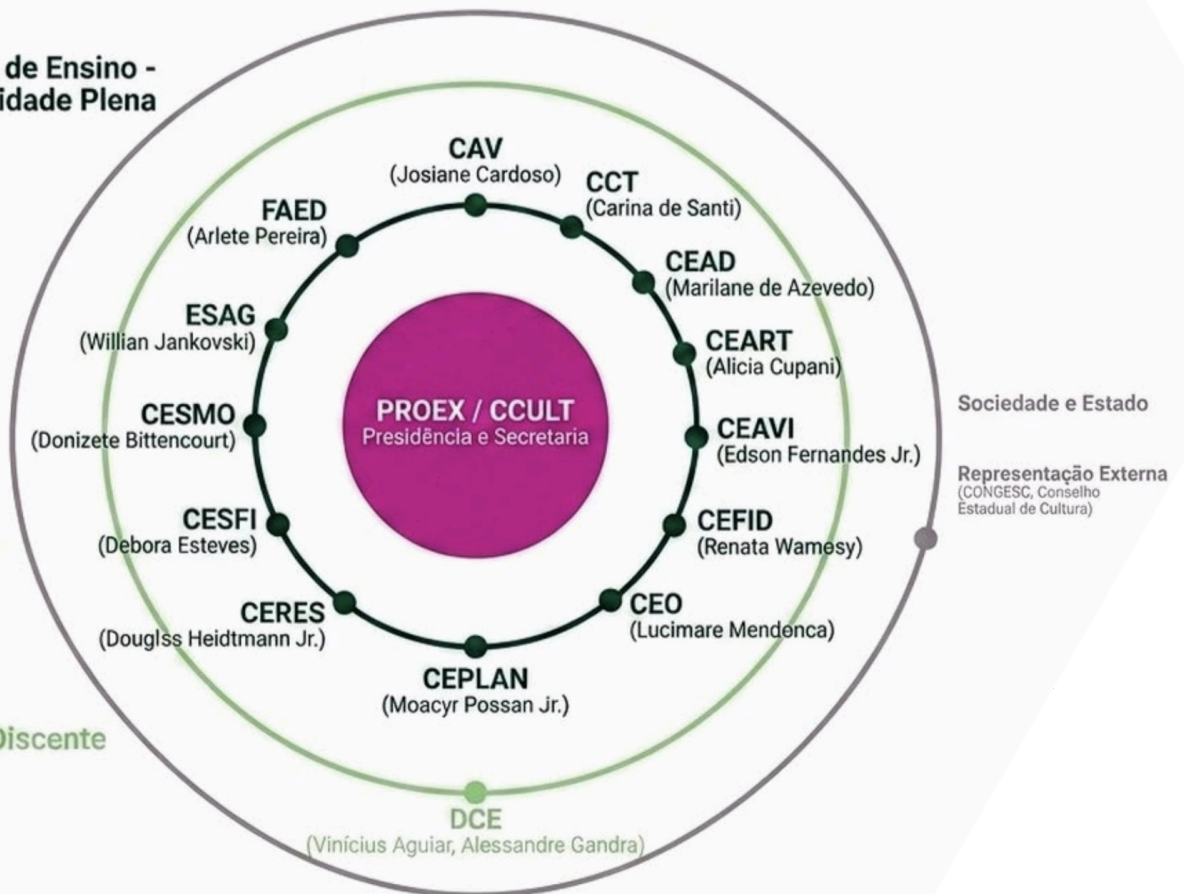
de Ensino -
idade Plena

CAV
(Josiane Cardoso)

CCT
(Carina de Santi)

FAED
(Arlete Pereira)

CEAD
(Marilane de Azevedo)

ESAG
(Willian Jankovski)

CEART
(Alicia Cupani)

CESMO
(Donizete Bittencourt)

PROEX / CCULT
Presidência e Secretaria

CEAVI
(Edson Fernandes Jr.)

Sociedade e Estado

Representação Externa
(CONGESC, Conselho Estadual de Cultura)

CESFI
(Debora Esteves)

CEFID
(Renata Wamesy)

CERES
(Douglss Heidtmann Jr.)

CEO
(Lucimare Mendonca)

CEPLAN
(Moacyr Possan Jr.)

Discente

DCE
(Vinícius Aguiar, Alessandre Gandra)